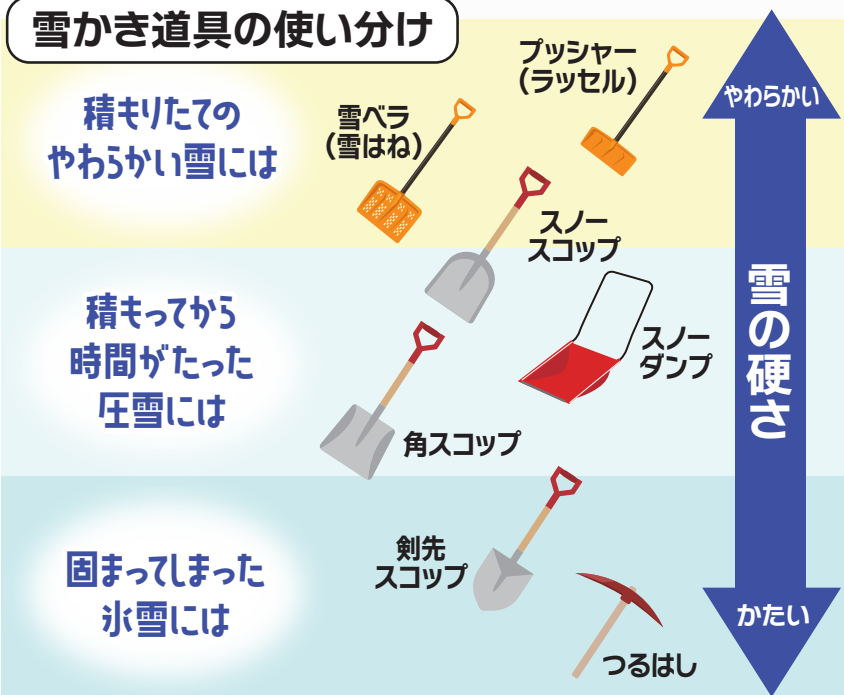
雪かき道具の使い分け

積もりたての
やわらかい雪には

雪ベラ
(雪はね)

プッシャー
(ラッセル)

スノー
スコップ

積もってから
時間がたった
圧雪には

スノー
ダンプ

角スコップ

固まってしまった
氷雪には

剣先
スコップ

つるはし

やわらかい

雪の硬さ

かたい